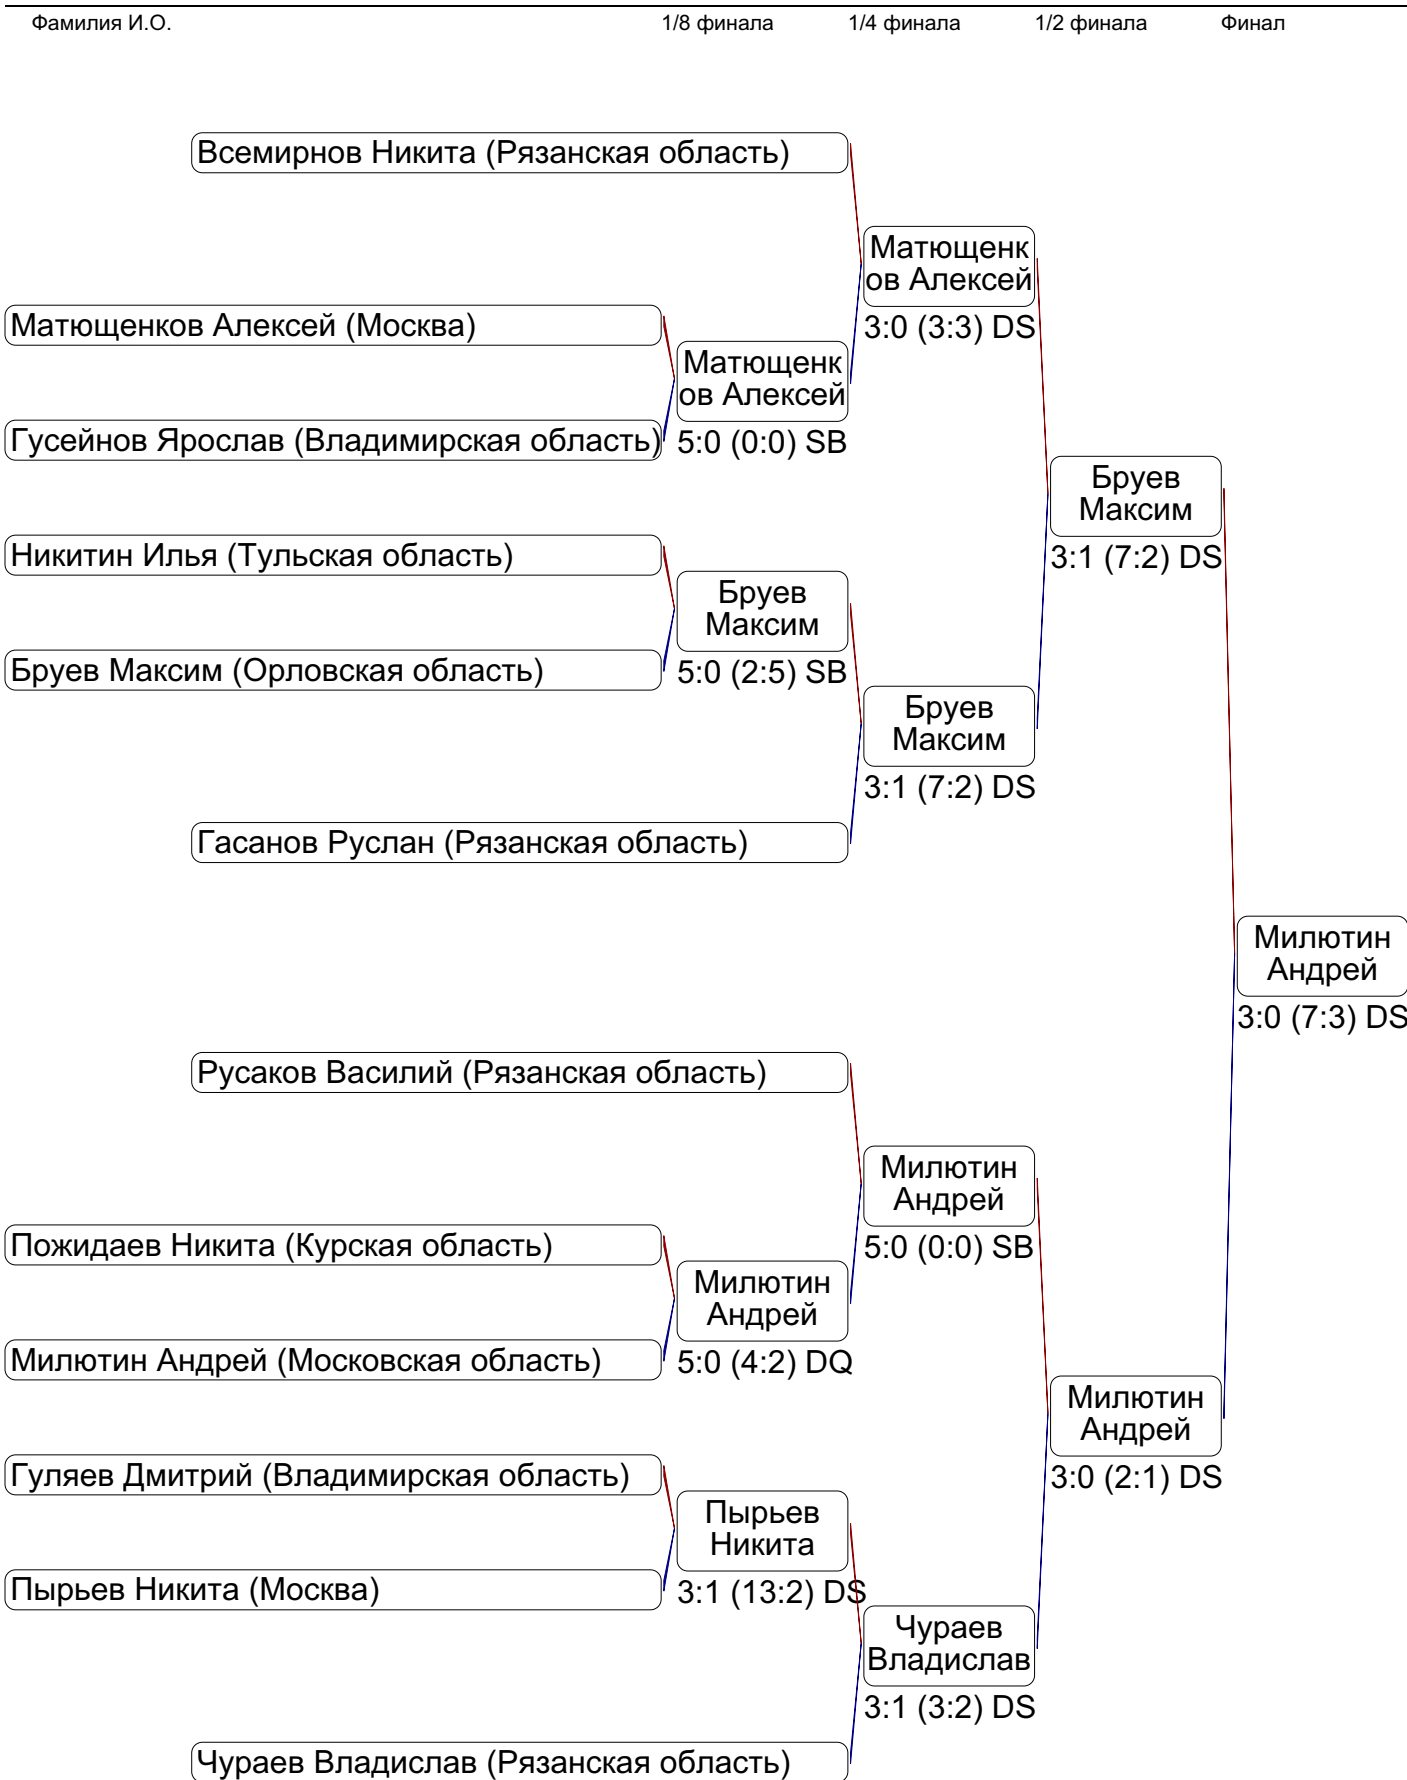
Фамилия И.О.	1/8 финала	1/4 финала	1/2 финала	Финал

Всемирнов Никита (Рязанская область)

Матющенков Алексей

3:0 (3:3) DS

Матющенков Алексей (Москва)

Матющенков Алексей

Гусейнов Ярослав (Владимирская область)

5:0 (0:0) SB

Бруев Максим

3:1 (7:2) DS

Никитин Илья (Тульская область)

Бруев Максим

Бруев Максим (Орловская область)

5:0 (2:5) SB

Бруев Максим

3:1 (7:2) DS

Гасанов Руслан (Рязанская область)

Милютин Андрей

3:0 (7:3) DS

Русаков Василий (Рязанская область)

Милютин Андрей

5:0 (0:0) SB

Пожидаев Никита (Курская область)

Милютин Андрей

Милютин Андрей (Московская область)

5:0 (4:2) DQ

Милютин Андрей

3:0 (2:1) DS

Гуляев Дмитрий (Владимирская область)

Пырьев Никита

Пырьев Никита (Москва)

3:1 (13:2) DS

Чураев Владислав

3:1 (3:2) DS

Чураев Владислав (Рязанская область)